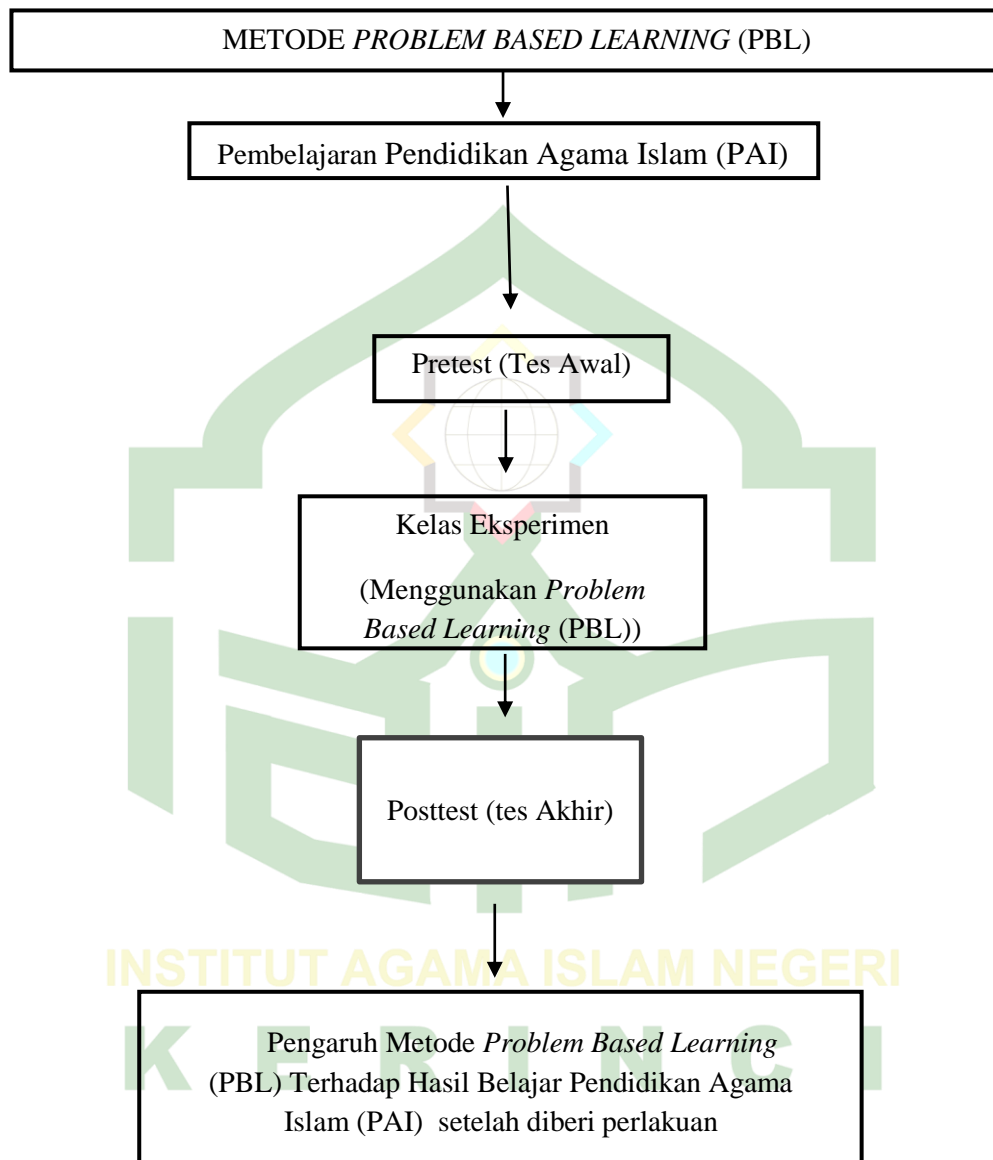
METODE *PROBLEM BASED LEARNING* (PBL)

Pembelajaran Pendidikan Agama Islam (PAI)

Pretest (Tes Awal)

Kelas Eksperimen

(Menggunakan *Problem Based Learning* (PBL))

Posttest (tes Akhir)

INSTITUT AGAMA ISLAM NEGERI

K E R I N C I

Pengaruh Metode *Problem Based Learning* (PBL) Terhadap Hasil Belajar Pendidikan Agama Islam (PAI) setelah diberi perlakuan